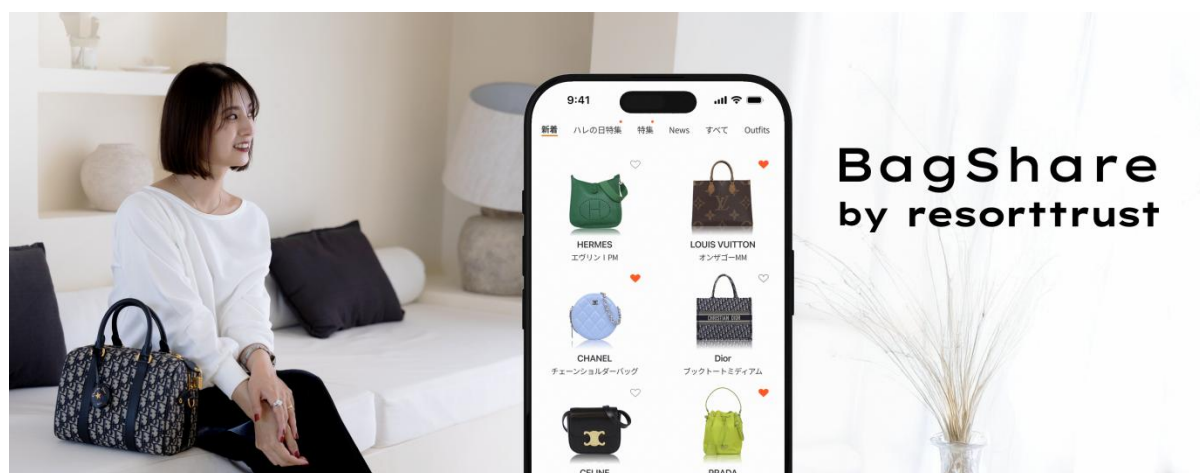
9:41

新着 ハレの日特集 特集 News すべて Outfits

HERMES
エヴリン I PM

LOUIS VUITTON
オンザゴーMM

CHANEL
チェーンショルダーバッグ

Dior
ブックトートミディアム

CELINE

PRADA

BagShare
by resorttrust